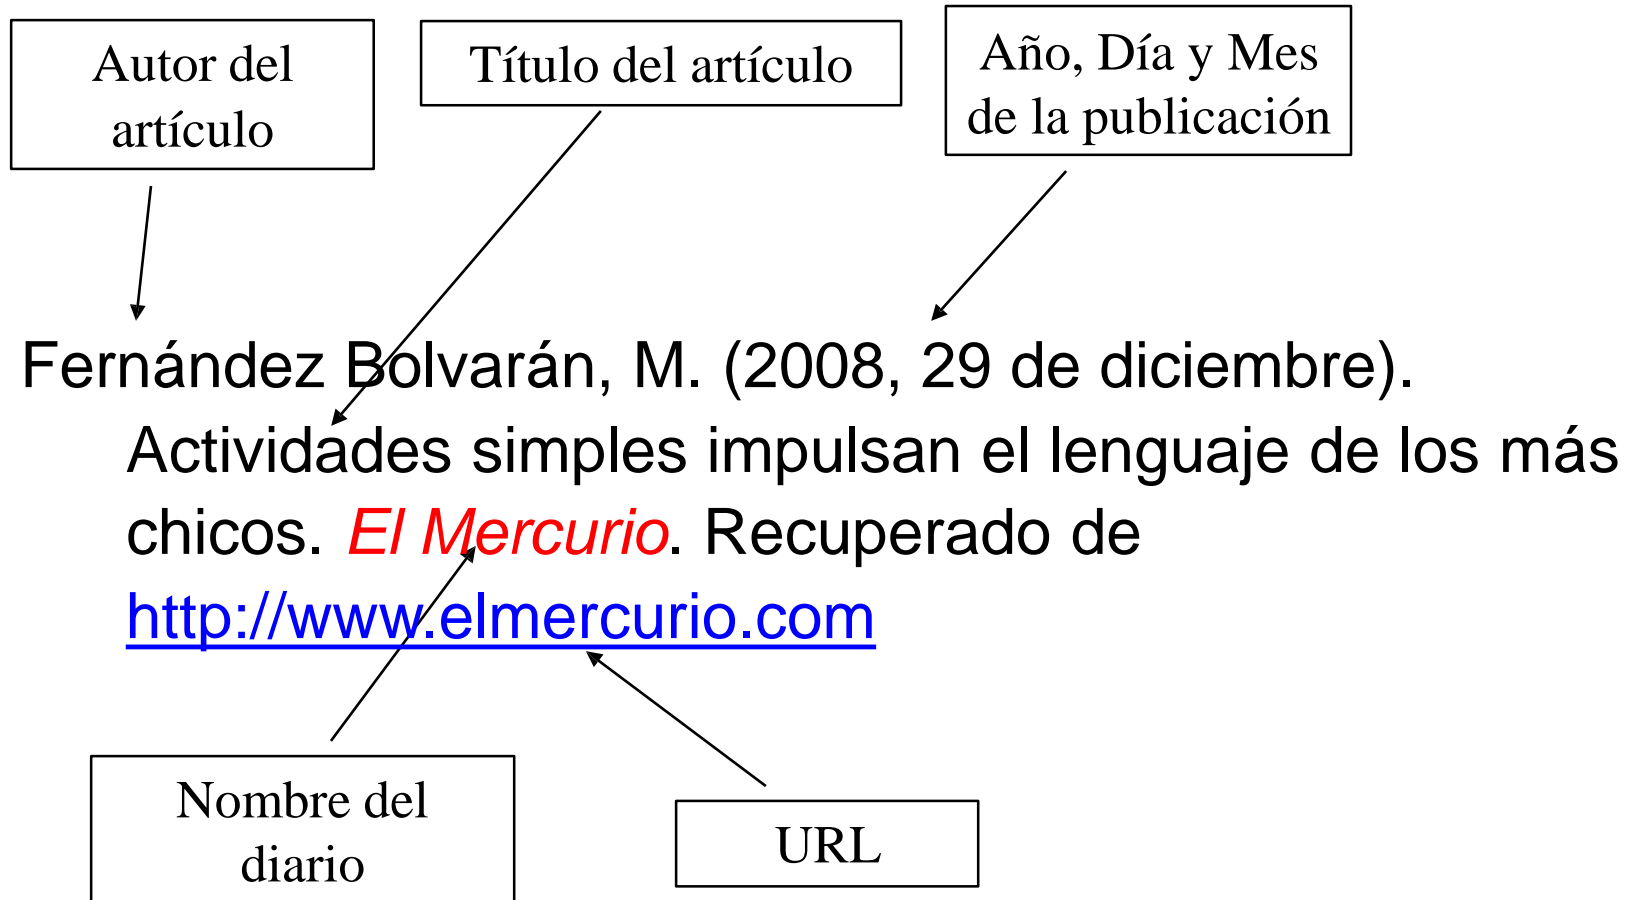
Autor del artículo

Título del artículo

Año, Día y Mes de la publicación

Fernández Bolvarán, M. (2008, 29 de diciembre). Actividades simples impulsan el lenguaje de los más chicos. El Mercurio. Recuperado de http://www.elmercurio.com

Nombre del diario

URL